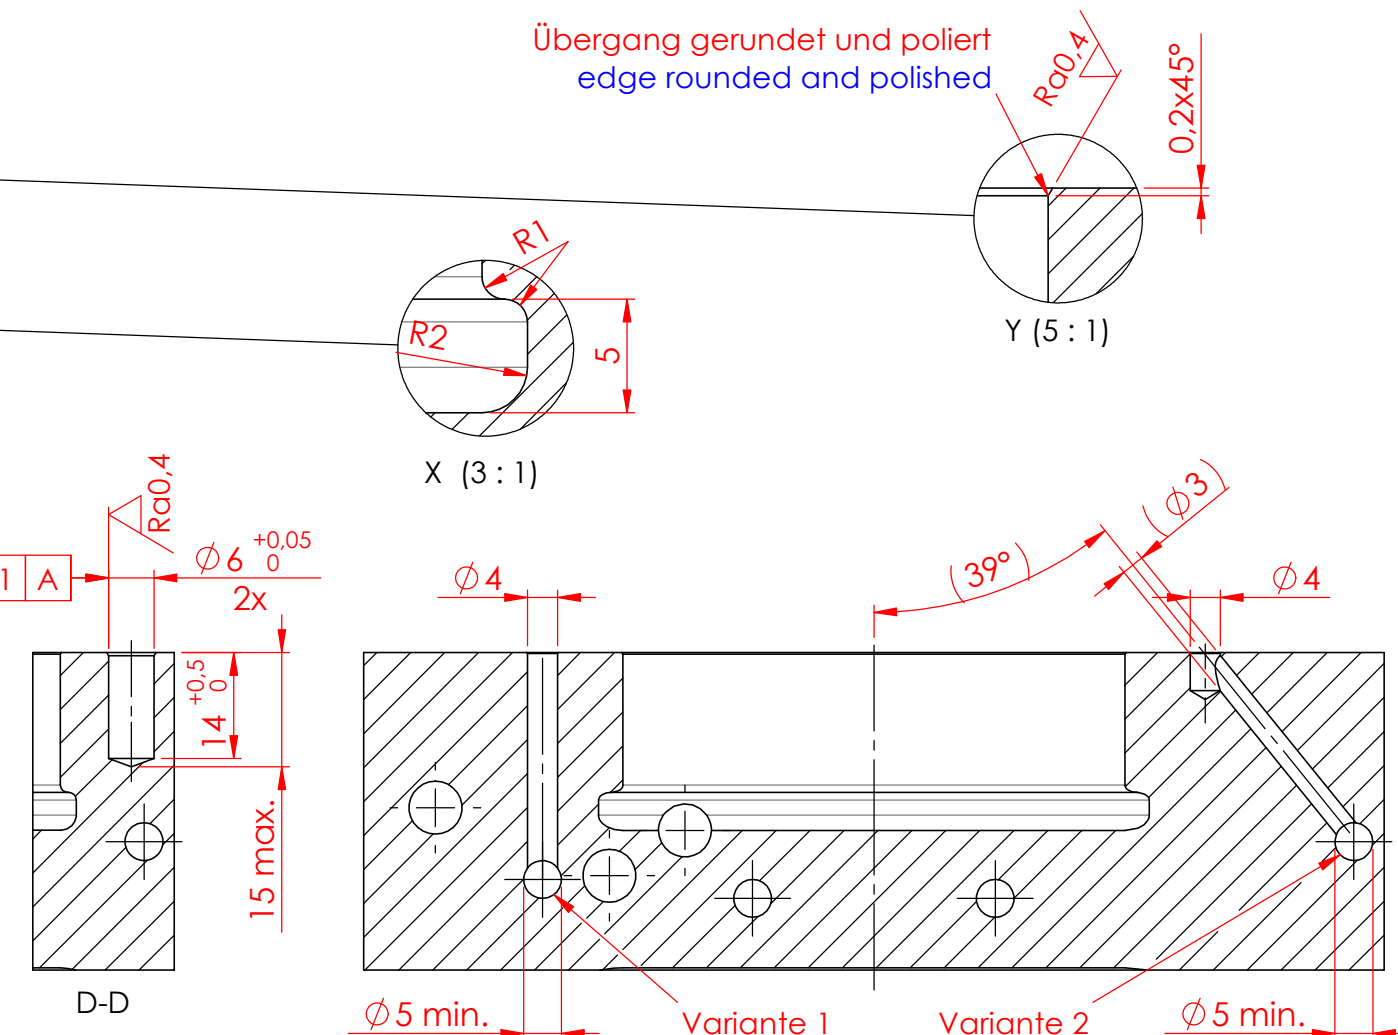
Übergang gerundet und poliert
edge rounded and polished

Ra0,4

0,2x45°

R1

R2

5

Y (5 : 1)

X (3 : 1)

Ra0,4

1 | A

$\varnothing 6\ ^{+0,05}_{0}$

2x

$14\ ^{+0,5}_{0}$

15 max.

D-D

$\varnothing 4$

39°

$\varnothing 3$

$\varnothing 4$

$\varnothing 5$ min.

Variante 1

Variante 2

$\varnothing 5$ min.